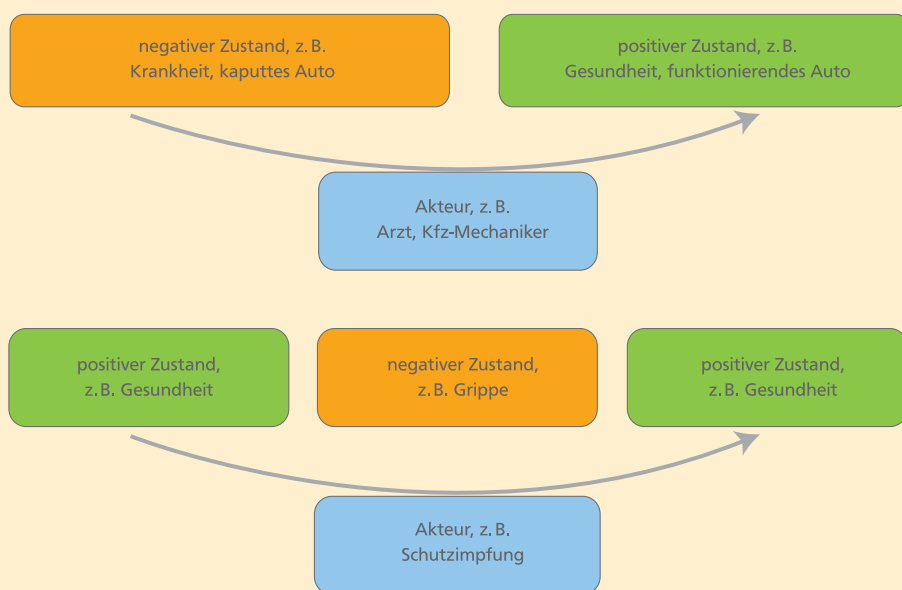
negativer Zustand, z. B.
Krankheit, kaputtes Auto

positiver Zustand, z. B.
Gesundheit, funktionierendes Auto

Akteur, z. B.
Arzt, Kfz-Mechaniker

positiver Zustand,
z. B. Gesundheit

negativer Zustand,
z. B. Grippe

positiver Zustand,
z. B. Gesundheit

Akteur, z. B.
Schutzimpfung